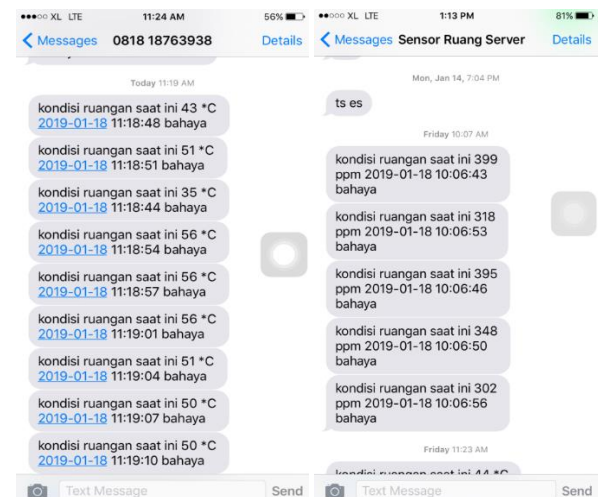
●●●○○ XL LTE 11:24 AM 56%

Messages 0818 18763938 Details

Today 11:19 AM

kondisi ruangan saat ini 43 *C 2019-01-18 11:18:48 bahaya

kondisi ruangan saat ini 51 *C 2019-01-18 11:18:51 bahaya

kondisi ruangan saat ini 35 *C 2019-01-18 11:18:44 bahaya

kondisi ruangan saat ini 56 *C 2019-01-18 11:18:54 bahaya

kondisi ruangan saat ini 56 *C 2019-01-18 11:18:57 bahaya

kondisi ruangan saat ini 56 *C 2019-01-18 11:19:01 bahaya

kondisi ruangan saat ini 51 *C 2019-01-18 11:19:04 bahaya

kondisi ruangan saat ini 50 *C 2019-01-18 11:19:07 bahaya

kondisi ruangan saat ini 50 *C 2019-01-18 11:19:10 bahaya

Text Message Send

●●○○○ XL LTE 1:13 PM 81%

Messages Sensor Ruang Server Details

Mon, Jan 14, 7:04 PM

ts es

Friday 10:07 AM

kondisi ruangan saat ini 399 ppm 2019-01-18 10:06:43 bahaya

kondisi ruangan saat ini 318 ppm 2019-01-18 10:06:53 bahaya

kondisi ruangan saat ini 395 ppm 2019-01-18 10:06:46 bahaya

kondisi ruangan saat ini 348 ppm 2019-01-18 10:06:50 bahaya

kondisi ruangan saat ini 302 ppm 2019-01-18 10:06:56 bahaya

Friday 11:23 AM

kondisi ruangan saat ini 44 *C

Text Message Send